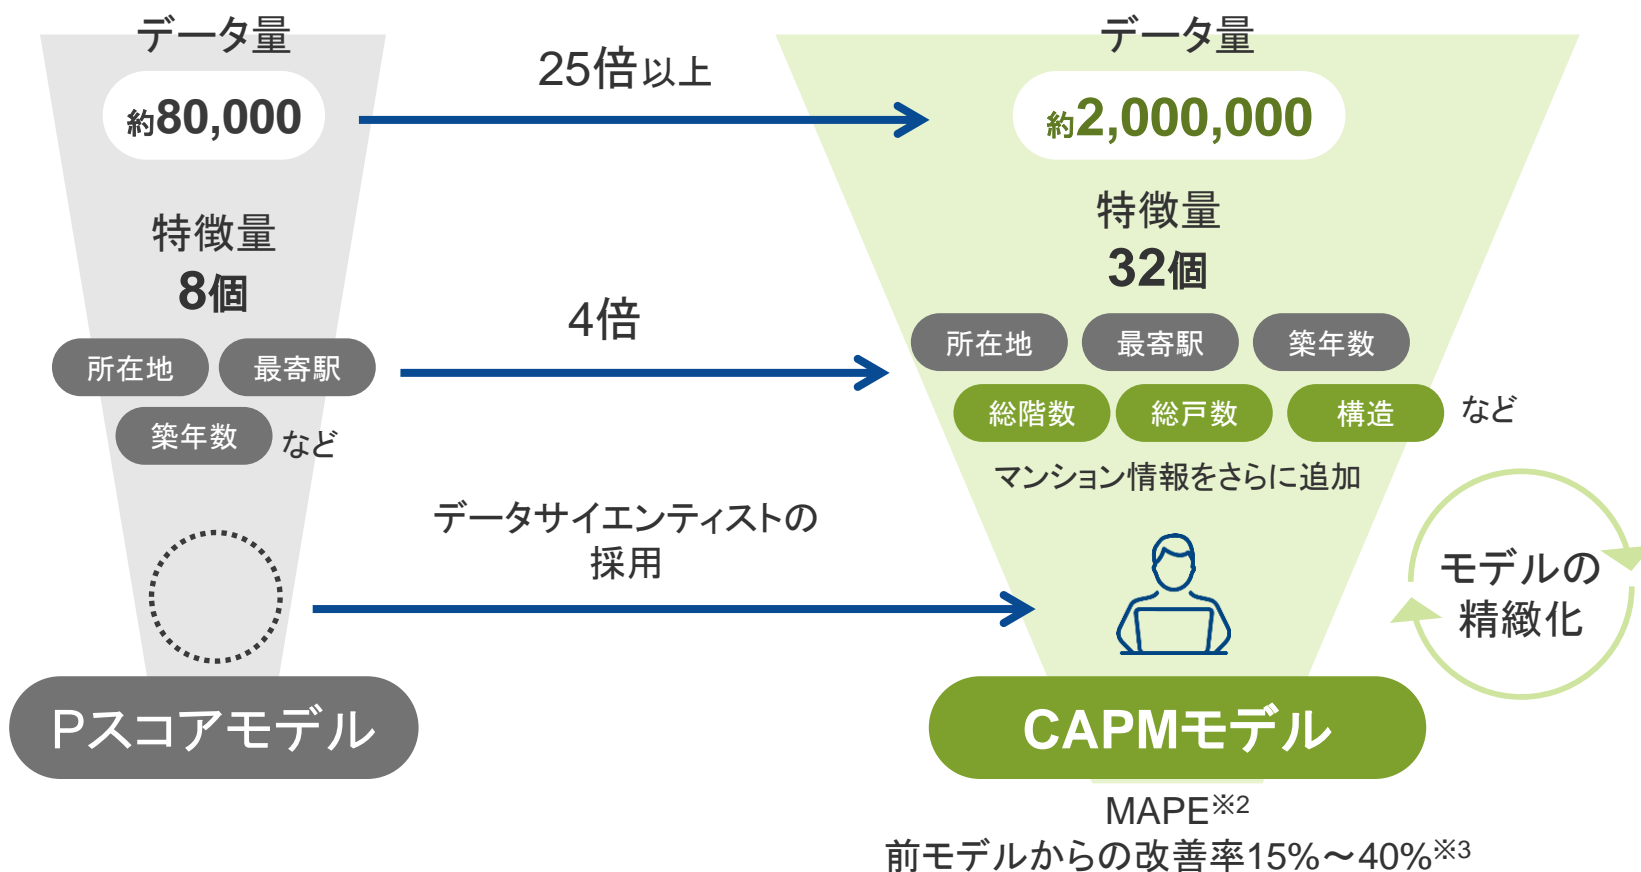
データ量

約80,000

特徴量
8個

所在地 最寄駅
築年数 など

Pスコアモデル

25倍以上

4倍

データサイエンティストの採用

データ量

約2,000,000

特徴量
32個

所在地 最寄駅 築年数
総階数 総戸数 構造 など

マンション情報をさらに追加

モデルの精緻化

CAPMモデル

MAPE$^{※2}$
前モデルからの改善率15%～40%$^{※3}$